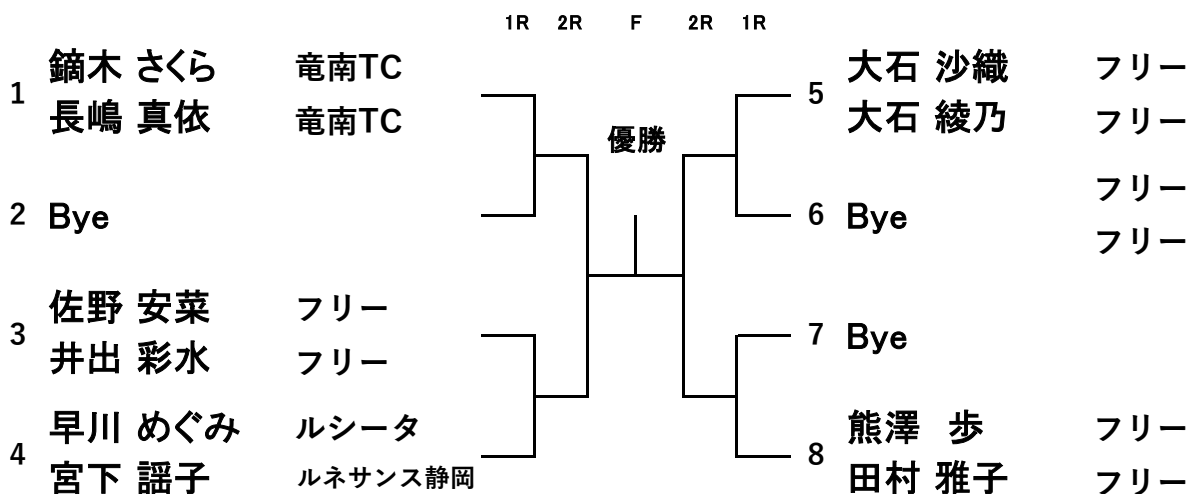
1R 2R F 2R 1R

1 鏑木 さくら 竜南TC
長嶋 真依 竜南TC

2 Bye

3 佐野 安菜 フリー
井出 彩水 フリー

4 早川 めぐみ ルシータ
宮下 謡子 ルネサンス静岡

優勝

5 大石 沙織 フリー
大石 綾乃 フリー

6 Bye フリー
フリー

7 Bye

8 熊澤 歩 フリー
田村 雅子 フリー